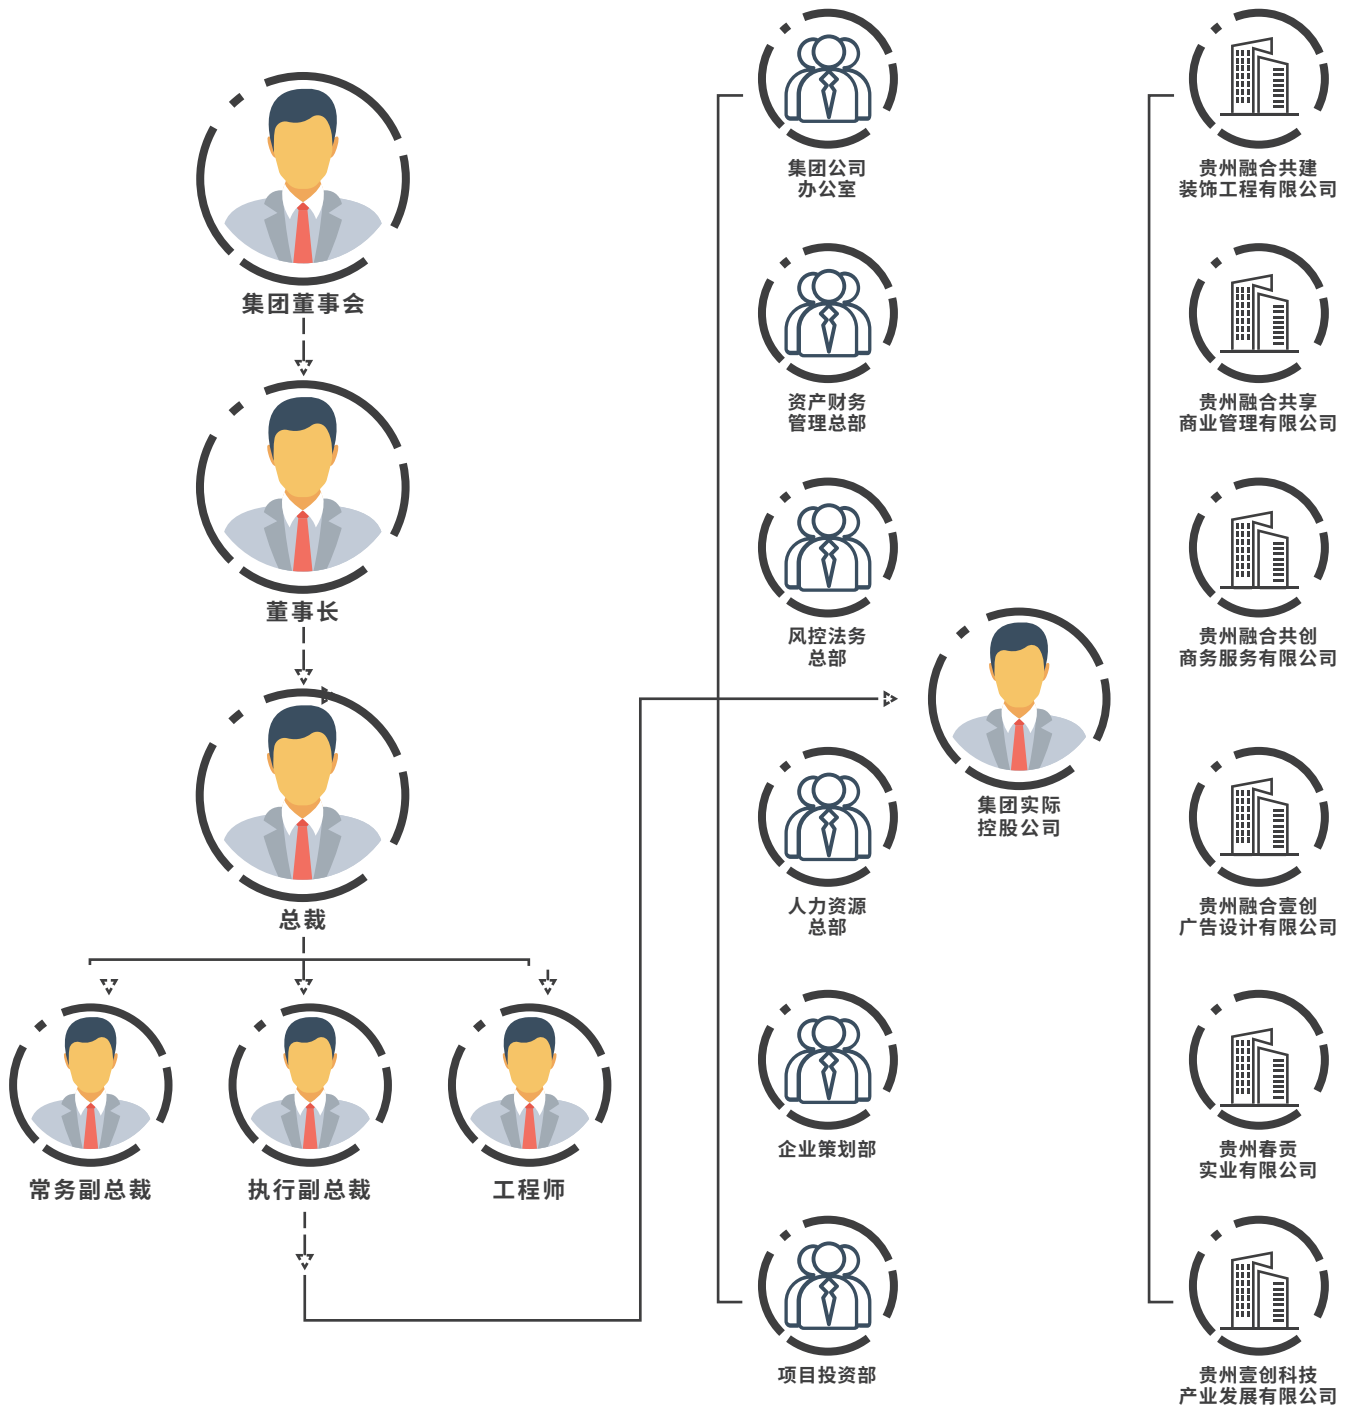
集团董事会

董事长

总裁

常务副总裁

执行副总裁

工程师

集团公司
办公室

资产财务
管理总部

风控法务
总部

人力资源
总部

企业策划部

项目投资部

集团实际
控股公司

贵州融合共建
装饰工程有限公司

贵州融合共享
商业管理有限公司

贵州融合共创
商务服务有限公司

贵州融合壹创
广告设计有限公司

贵州春贡
实业有限公司

贵州壹创科技
产业发展有限公司